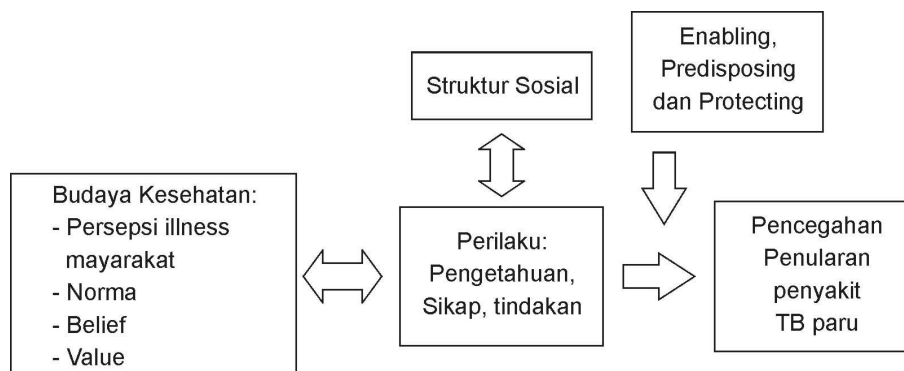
Enabling, Predisposing dan Protecting

Struktur Sosial

Budaya Kesehatan:
- Persepsi illness mayarakat
- Norma
- Belief
- Value

Perilaku: Pengetahuan, Sikap, tindakan

Pencegahan Penularan penyakit TB paru